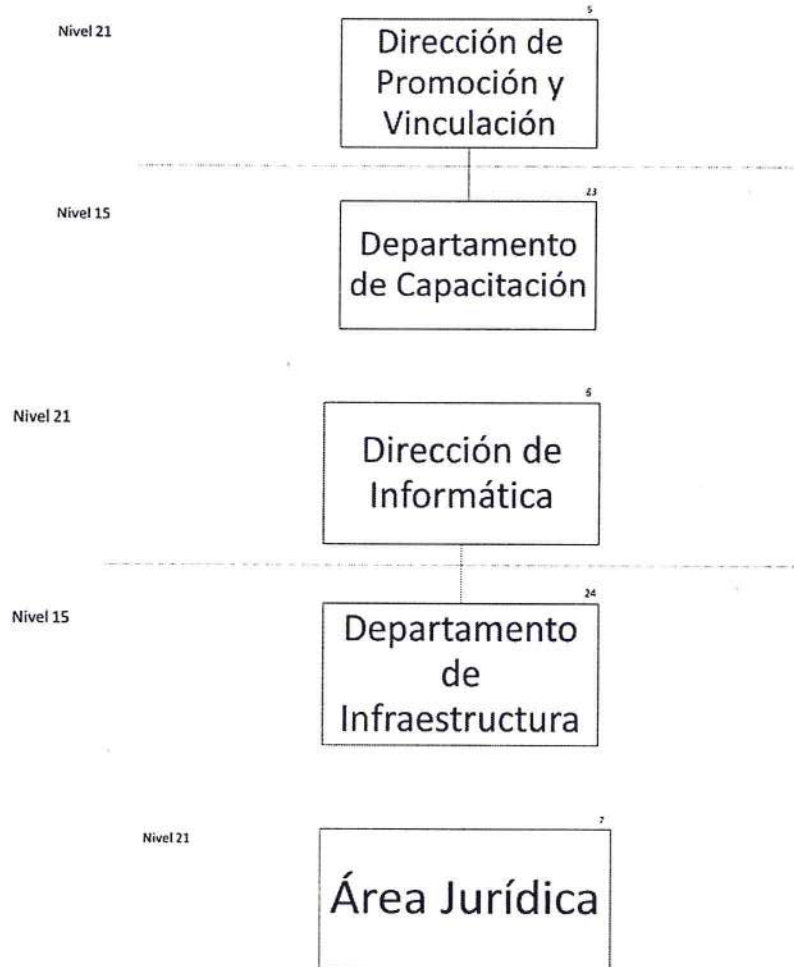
Nivel 21

5

Dirección de Promoción y Vinculación

Nivel 15

23

Departamento de Capacitación

Nivel 21

6

Dirección de Informática

Nivel 15

24

Departamento de Infraestructura

Nivel 21

7

Área Jurídica